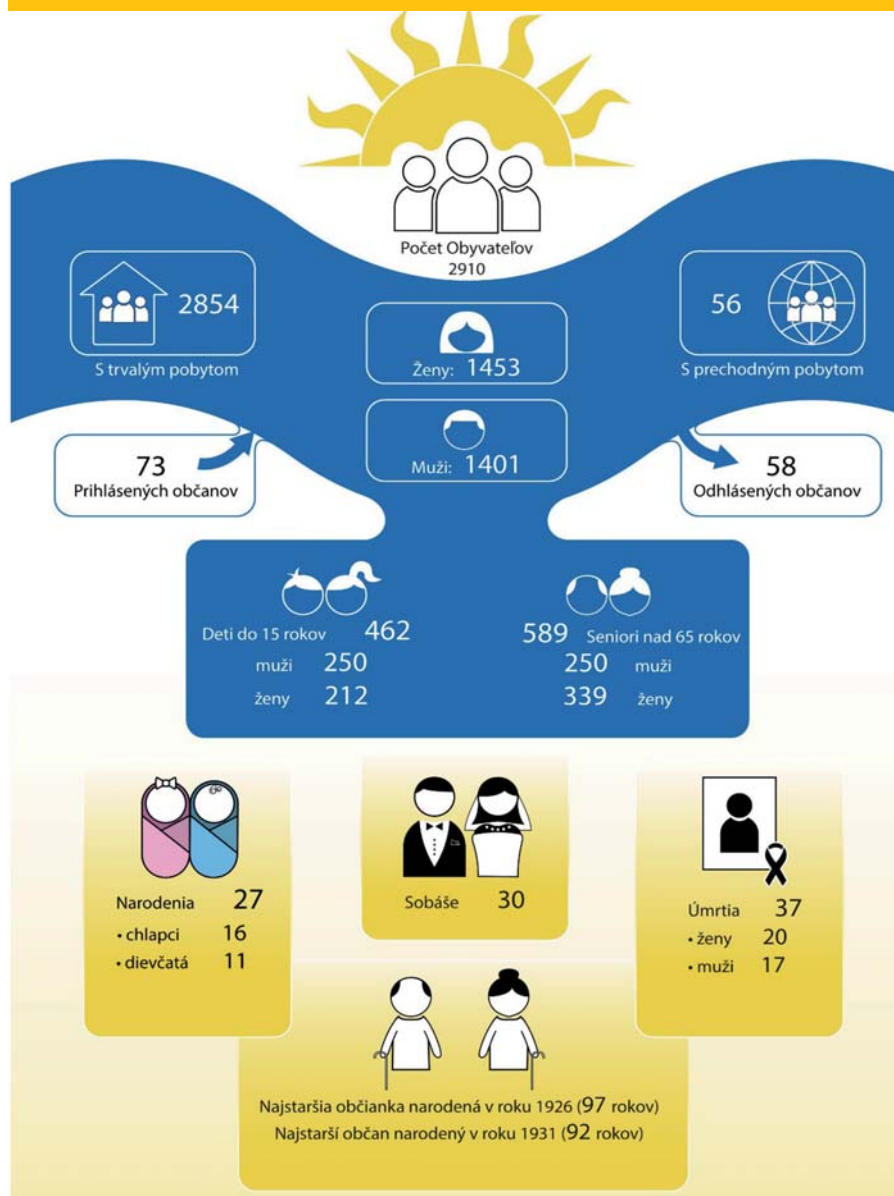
Počet Obyvateľov
2910

2854
S trvalým pobytom

Ženy: 1453

56
S prechodným pobytom

73
Prihlásených občanov

Muži: 1401

58
Odhlásených občanov

Deti do 15 rokov 462
muži 250
ženy 212

589 Seniori nad 65 rokov
250 muži
339 ženy

Narodenia 27
• chlapci 16
• dievčatá 11

Sobáše 30

Úmrtia 37
• ženy 20
• muži 17

Najstaršia občianka narodená v roku 1926 (97 rokov)
Najstarší občan narodený v roku 1931 (92 rokov)